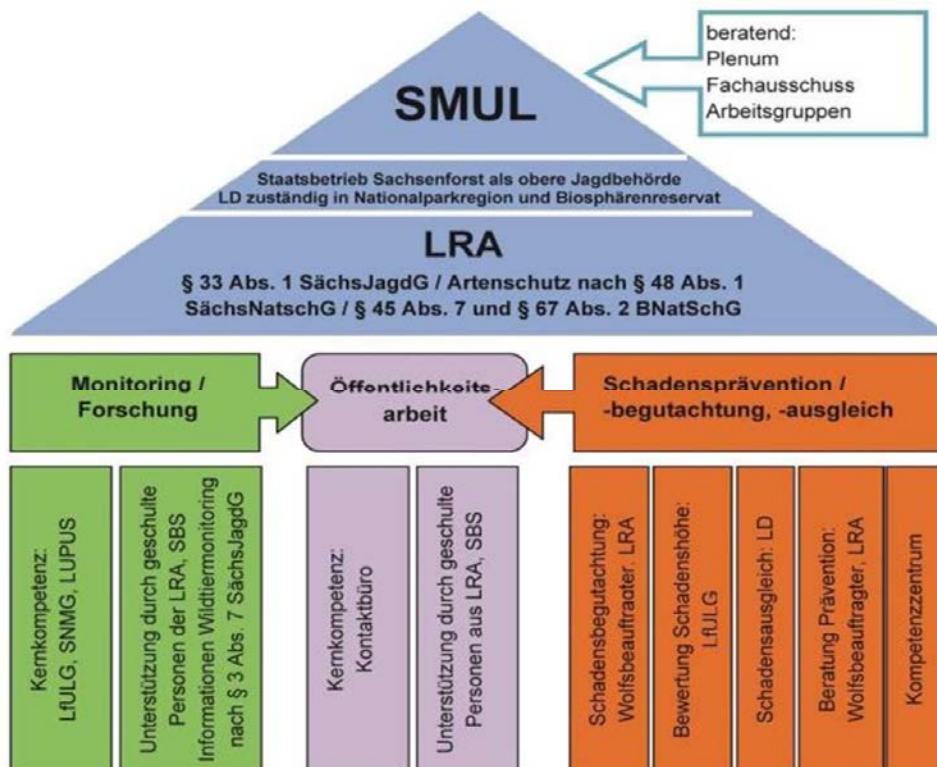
beratend:
Plenum
Fachausschuss
Arbeitsgruppen

SMUL

Staatsbetrieb Sachsenforst als obere Jagdbehörde
LD zuständig in Nationalparkregion und Biosphärenreservat

LRA

§ 33 Abs. 1 SächsJagdG / Artenschutz nach § 48 Abs. 1 SächsNatschG / § 45 Abs. 7 und § 67 Abs. 2 BNatSchG

Monitoring / Forschung

Öffentlichkeitsarbeit

Schadensprävention / -begutachtung, -ausgleich

Kernkompetenz: LfULG, SNMG, LUPUS

Unterstützung durch geschulte Personen der LRA, SBS Informationen Wildtiermonitoring nach § 3 Abs. 7 SächsJagdG

Kernkompetenz: Kontaktbüro

Unterstützung durch geschulte Personen aus LRA, SBS

Schadensbegutachtung: Wolfsbeauftragter, LRA

Bewertung Schadenshöhe: LfULG

Schadensausgleich: LD

Beratung Prävention: Wolfsbeauftragter, LRA

Kompetenzzentrum